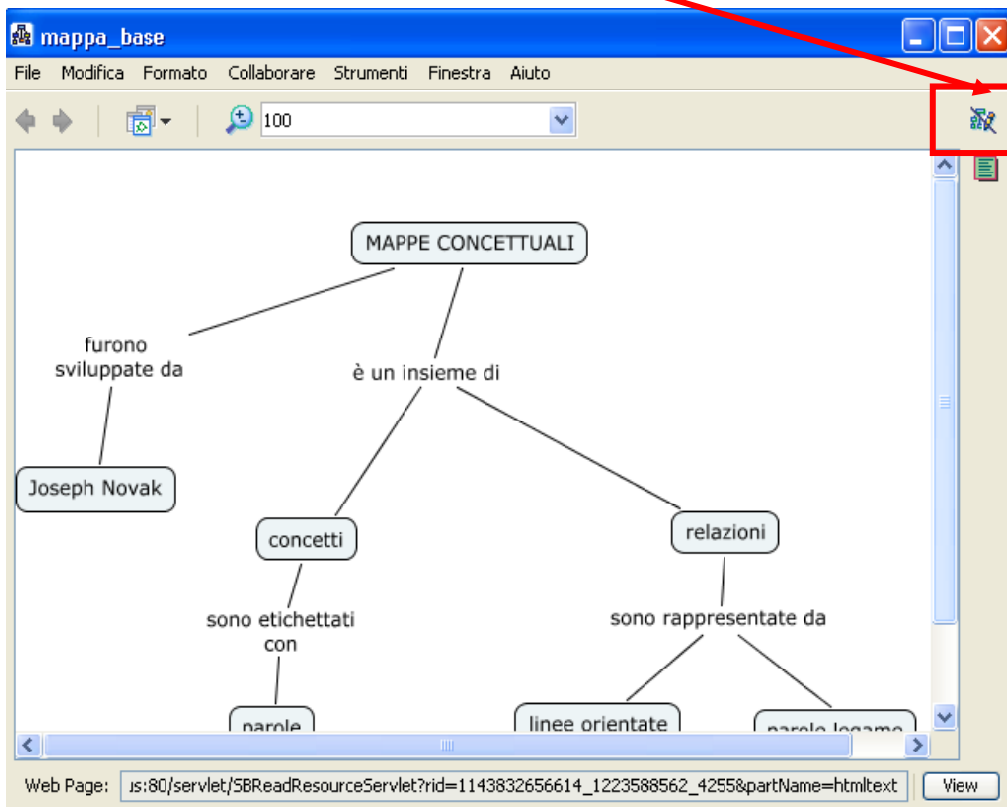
mappa_base

File Modifica Formato Collaborare Strumenti Finestra Aiuto

100

MAPPE CONCETTUALI

furono sviluppate da

è un insieme di

Joseph Novak

concetti

relazioni

sono etichettati con

sono rappresentate da

parole

linee orientate

parole legame

Web Page: ɹs:80/servlet/SBReadResourceServlet?rid=1143832656614_1223588562_4255&partName=htmltext

View